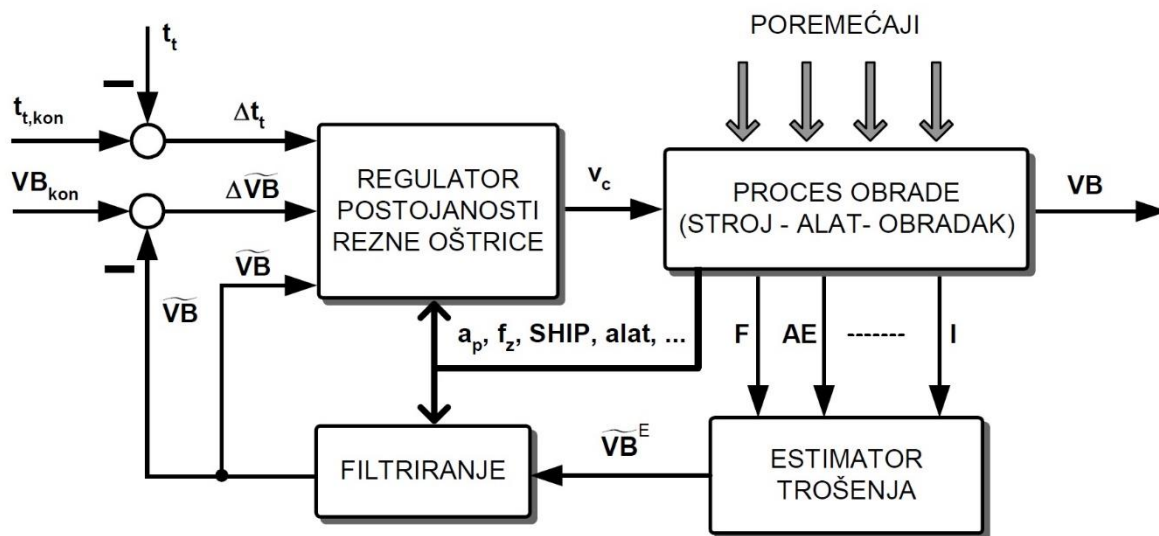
POREMEĆAJI

$t_t$

–

$t_{t,kon}$

$\Delta t_t$

$VB_{kon}$

$\Delta\widetilde{VB}$

–

$\widetilde{VB}$

$\widetilde{VB}$

REGULATOR POSTOJANOSTI REZNE OŠTRICE

$v_c$

PROCES OBRADE (STROJ - ALAT- OBRADAK)

VB

$a_p$, $f_z$, SHIP, alat, ...

F

AE

-------

I

$\widetilde{VB}^E$

FILTRIRANJE

ESTIMATOR TROŠENJA